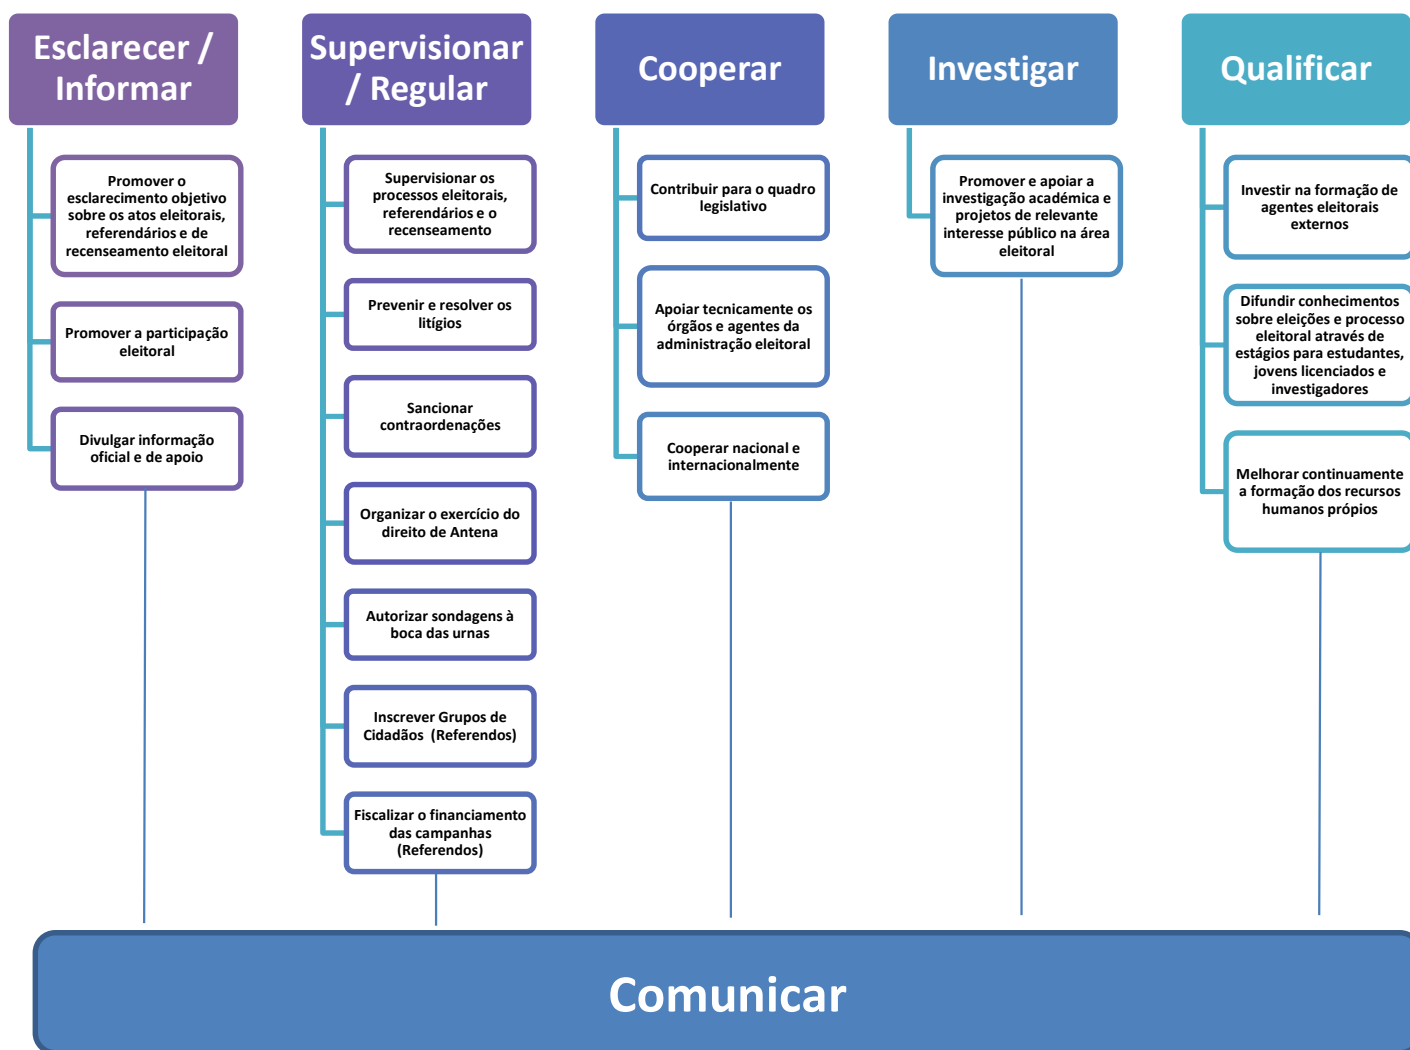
Esclarecer / Informar

Promover o esclarecimento objetivo sobre os atos eleitorais, referendários e de recenseamento eleitoral

Promover a participação eleitoral

Divulgar informação oficial e de apoio

Supervisionar / Regular

Supervisionar os processos eleitorais, referendários e o recenseamento

Prevenir e resolver os litígios

Sancionar contraordenações

Organizar o exercício do direito de Antena

Autorizar sondagens à boca das urnas

Inscrever Grupos de Cidadãos (Referendos)

Fiscalizar o financiamento das campanhas (Referendos)

Cooperar

Contribuir para o quadro legislativo

Apoiar tecnicamente os órgãos e agentes da administração eleitoral

Cooperar nacional e internacionalmente

Investigar

Promover e apoiar a investigação académica e projetos de relevante interesse público na área eleitoral

Qualificar

Investir na formação de agentes eleitorais externos

Difundir conhecimentos sobre eleições e processo eleitoral através de estágios para estudantes, jovens licenciados e investigadores

Melhorar continuamente a formação dos recursos humanos própios

Comunicar